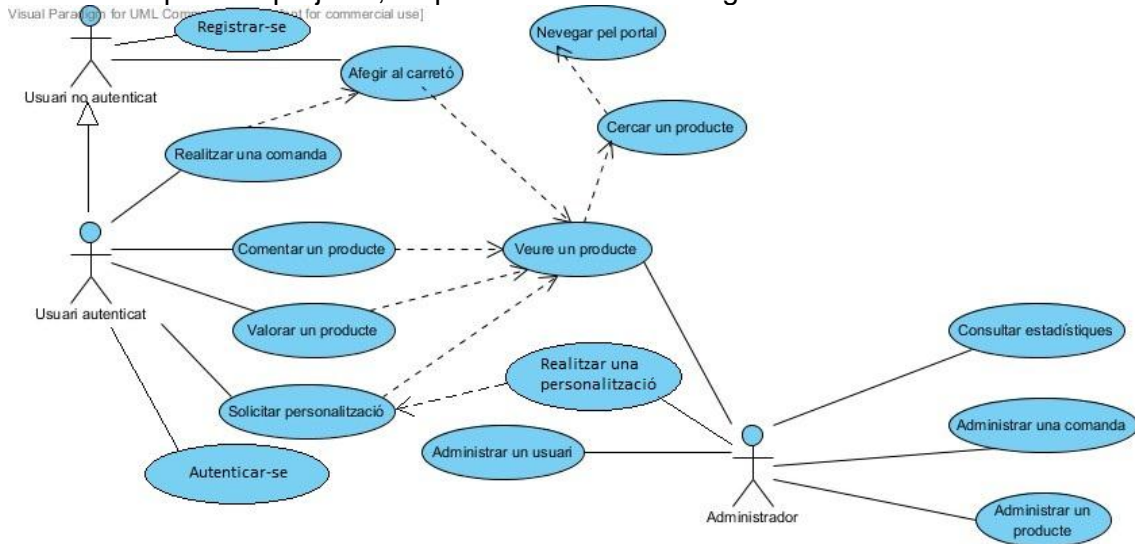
Visual Paradigm for UML Com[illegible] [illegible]ot for commercial use]

Registrar-se

Usuari no autenticat

Afegir al carretó

Nevegar pel portal

Cercar un producte

Realitzar una comanda

Comentar un producte

Veure un producte

Usuari autenticat

Valorar un producte

Consultar estadístiques

Realitzar una personalització

Solicitar personalització

Administrar una comanda

Administrar un usuari

Autenticar-se

Administrador

Administrar un producte